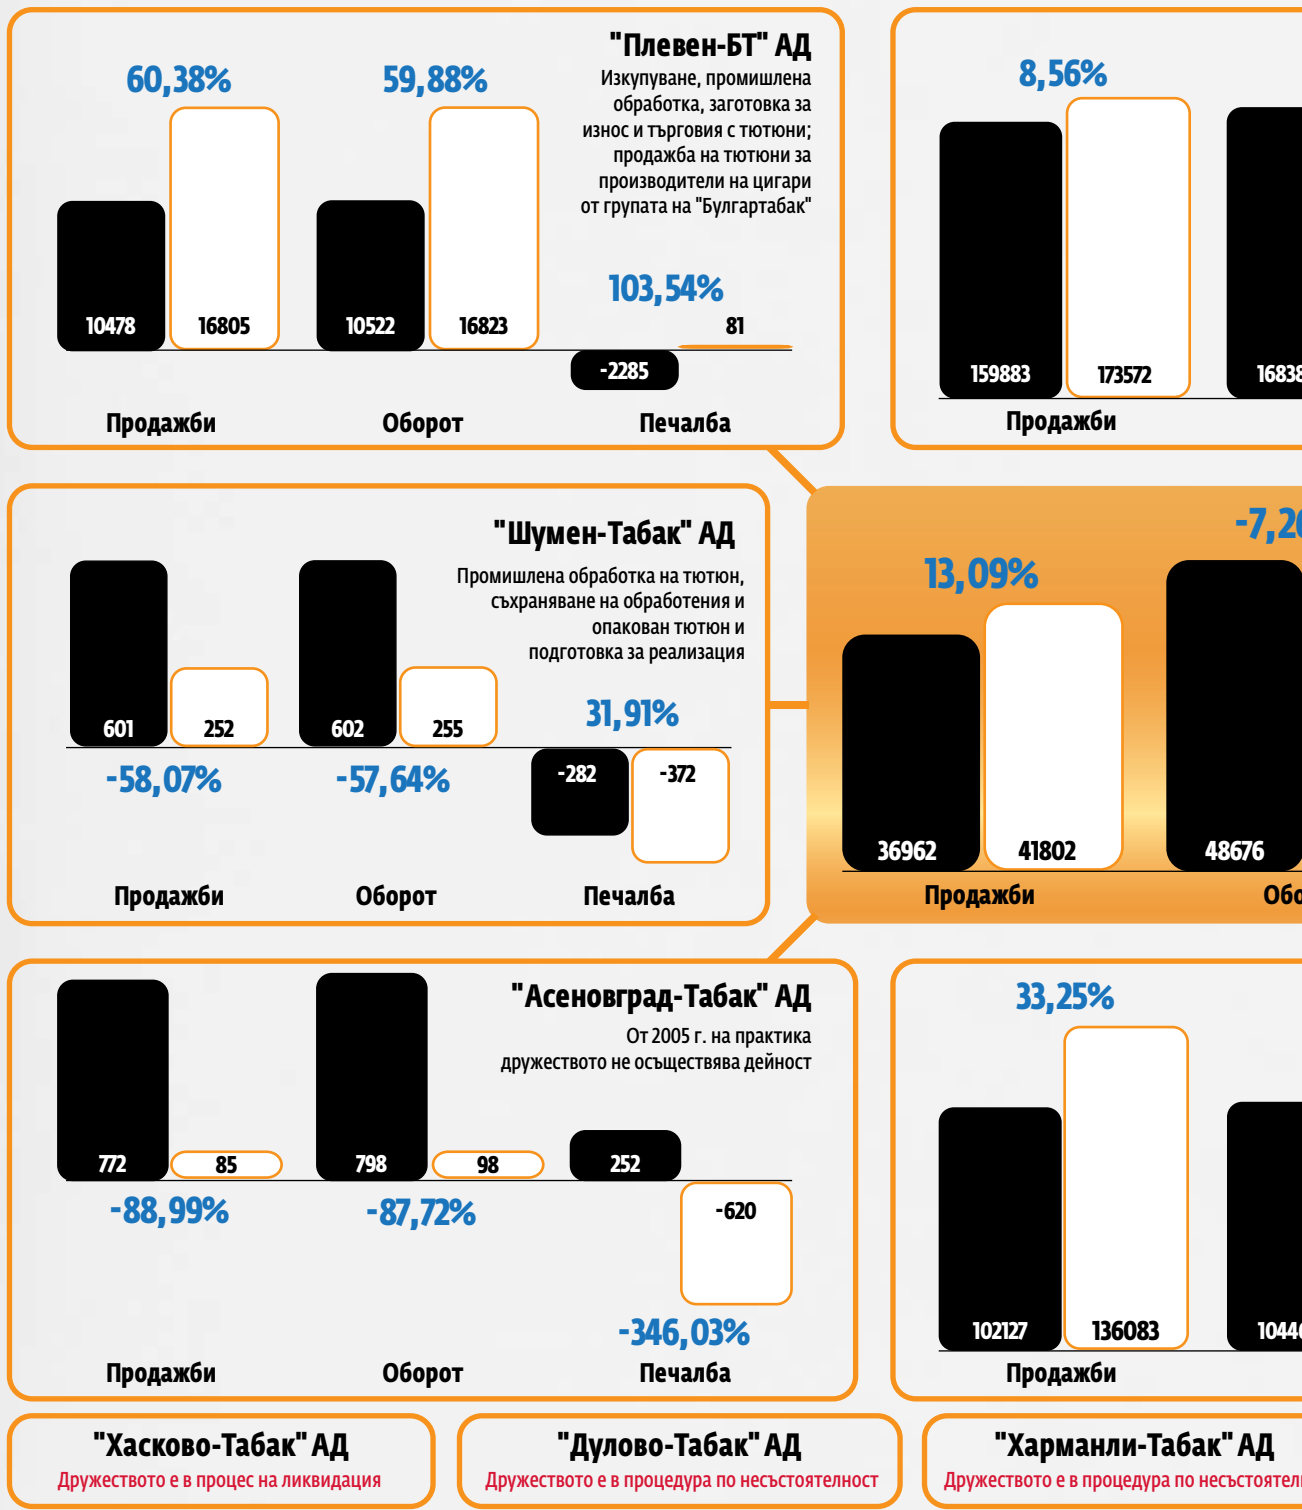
"Плевен-БТ" АД
Изкупуване, промишлена обработка, заготовка за износ и търговия с тютюни; продажба на тютюни за производители на цигари от групата на "Булгартабак"

60,38%
59,88%
10478
16805
10522
16823
103,54%
81
-2285
Продажби
Оборот
Печалба

8,56%
159883
173572
16838
Продажби

"Шумен-Табак" АД
Промишлена обработка на тютюн, съхраняване на обработения и опакован тютюн и подготовка за реализация

601
252
602
255
31,91%
-58,07%
-57,64%
-282
-372
Продажби
Оборот
Печалба

-7,2
13,09%
36962
41802
48676
Продажби
Обо

"Асеновград-Табак" АД
От 2005 г. на практика дружеството не осъществява дейност

772
85
798
98
252
-88,99%
-87,72%
-620
-346,03%
Продажби
Оборот
Печалба

33,25%
102127
136083
1044
Продажби

"Хасково-Табак" АД
Дружеството е в процес на ликвидация

"Дулово-Табак" АД
Дружеството е в процедура по несъстоятелност

"Харманли-Табак" АД
Дружеството е в процедура по несъстоятел